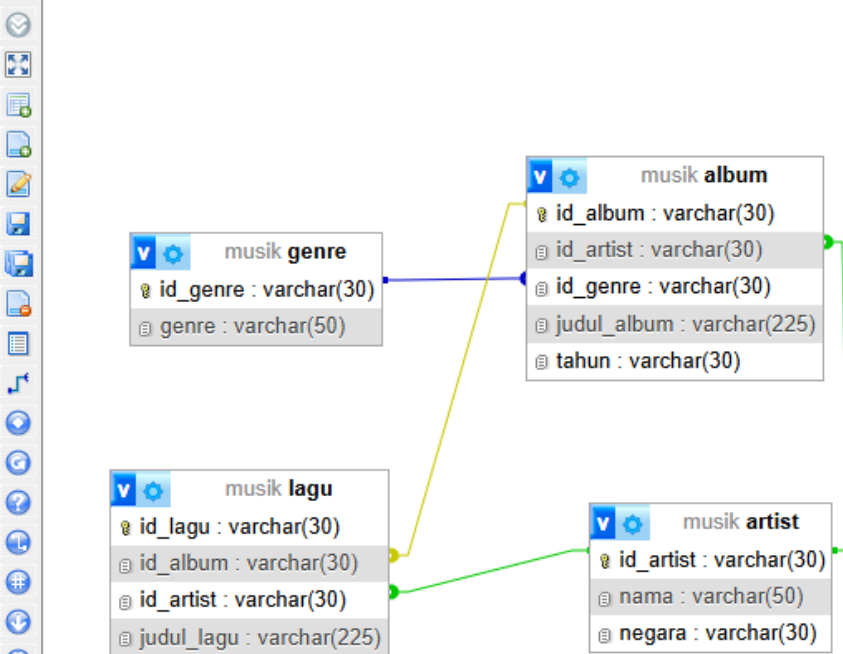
V musik album
id_album : varchar(30)
id_artist : varchar(30)
id_genre : varchar(30)
judul_album : varchar(225)
tahun : varchar(30)

V musik genre
id_genre : varchar(30)
genre : varchar(50)

V musik lagu
id_lagu : varchar(30)
id_album : varchar(30)
id_artist : varchar(30)
judul_lagu : varchar(225)

V musik artist
id_artist : varchar(30)
nama : varchar(50)
negara : varchar(30)